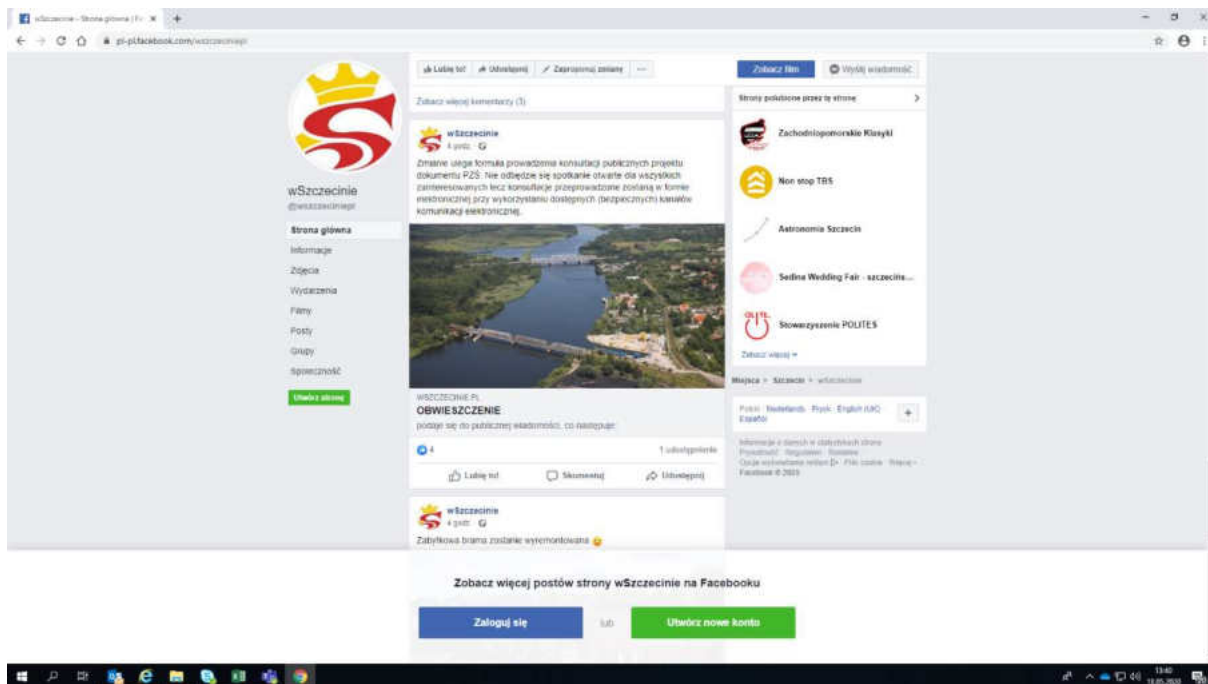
wSzczecinie - Strona główna | Fa ×

pl-pl.facebook.com/wszczecinie

wSzczecinie
@wszczecinie

Strona główna
Informacje
Zdjęcia
Wydarzenia
Filmy
Posty
Grupy
Społeczność

Utwórz stronę

Lubię to! Udostępnij Zaproponuj zmiany ···

Zobacz więcej komentarzy (3)

wSzczecinie
4 godz.

Zmianie ulega formuła prowadzenia konsultacji publicznych projektu dokumentu PZŚ. Nie odbędzie się spotkanie otwarte dla wszystkich zainteresowanych lecz konsultacje przeprowadzone zostaną w formie elektronicznej przy wykorzystaniu dostępnych (bezpiecznych) kanałów komunikacji elektronicznej.

WSZCZECINIE.PL
OBWIESZCZENIE
podaje się do publicznej wiadomości, co następuje:

4

1 udostępnienie

Lubię to! Skomentuj Udostępnij

wSzczecinie
4 godz.

Zabytkowa brama zostanie wyremontowana

Zobacz film Wyślij wiadomość

Strony polubione przez tę stronę

Zachodniopomorskie Klasyki

Non stop TRS

Astronomia Szczecin

Sedina Wedding Fair - szczecińs...

Stowarzyszenie POLITES

Zobacz więcej

Miejsca > Szczecin > wSzczecinie

Polski · Nederlands · Polski · English (UK) · Español

Informacje o danych w statystykach strony · Prywatność · Regulamin · Reklama · Opcje wyświetlania reklam · Pliki cookie · Więcej · Facebook © 2020

Zobacz więcej postów strony wSzczecinie na Facebooku

Zaloguj się

lub

Utwórz nowe konto

13:40
19.05.2020